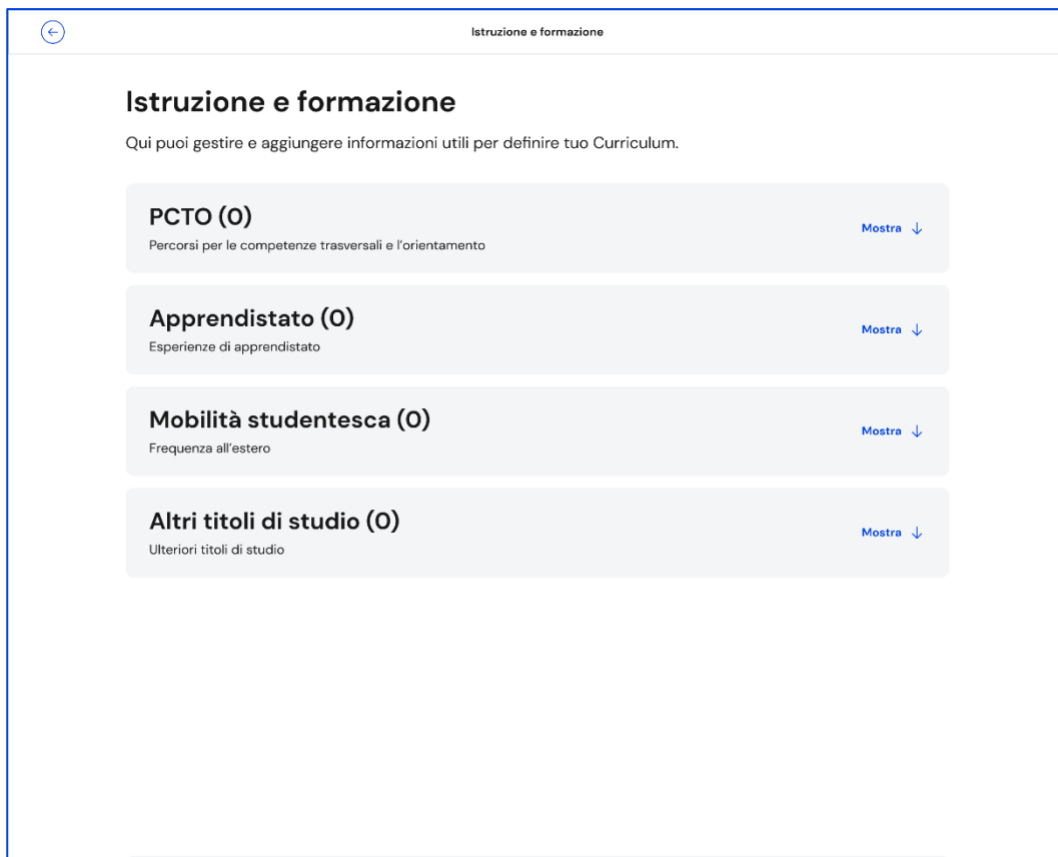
Istruzione e formazione

Istruzione e formazione

Qui puoi gestire e aggiungere informazioni utili per definire tuo Curriculum.

PCTO (0)
Percorsi per le competenze trasversali e l'orientamento
Mostra ↓

Apprendistato (0)
Esperienze di apprendistato
Mostra ↓

Mobilità studentesca (0)
Frequenza all'estero
Mostra ↓

Altri titoli di studio (0)
Ulteriori titoli di studio
Mostra ↓